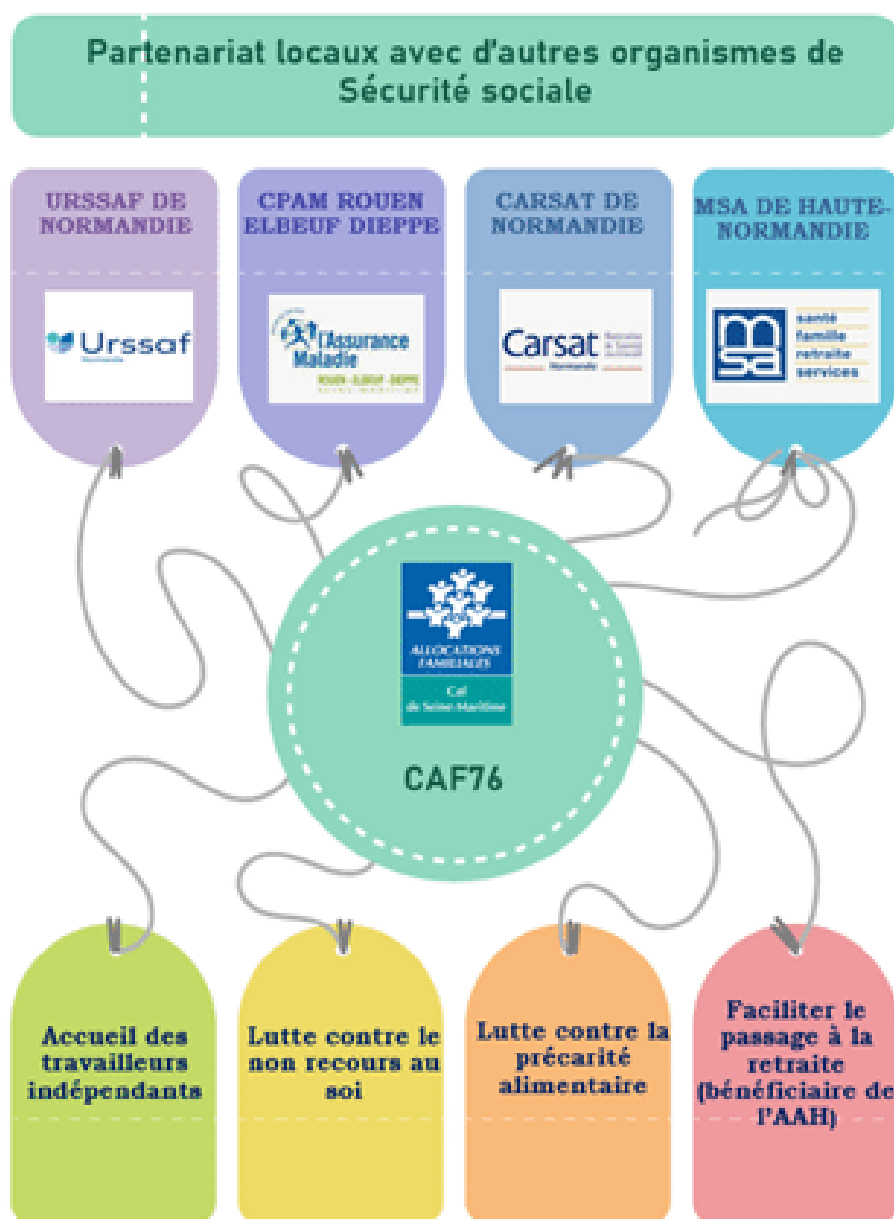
Partenariat locaux avec d'autres organismes de Sécurité sociale

URSSAF DE NORMANDIE

Urssaf
Normandie

CPAM ROUEN ELBEUF DIEPPE

l'Assurance Maladie
ROUEN · ELBEUF · DIEPPE

CARSAT DE NORMANDIE

Carsat
Normandie

MSA DE HAUTE-NORMANDIE

msa
santé
famille
retraite
services

ALLOCATIONS FAMILIALES
Caf
de Seine-Maritime

CAF76

Accueil des travailleurs indépendants

Lutte contre le non recours au soi

Lutte contre la précarité alimentaire

Faciliter le passage à la retraite (bénéficiaire de l'AAH)